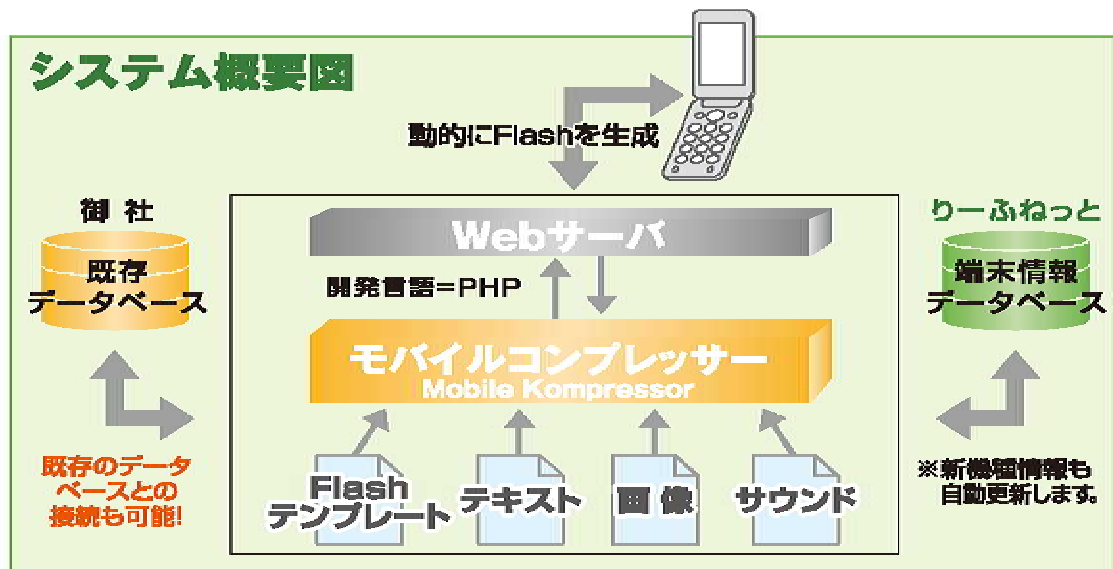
システム概要図

動的にFlashを生成

御社

既存
データベース

Webサーバ

開発言語＝PHP

モバイルコンプレッサー
Mobile Kompressor

りーふねっと

端末情報
データベース

既存のデータベースとの接続も可能!

Flash
テンプレート

テキスト

画像

サウンド

※新機種情報も
自動更新します。